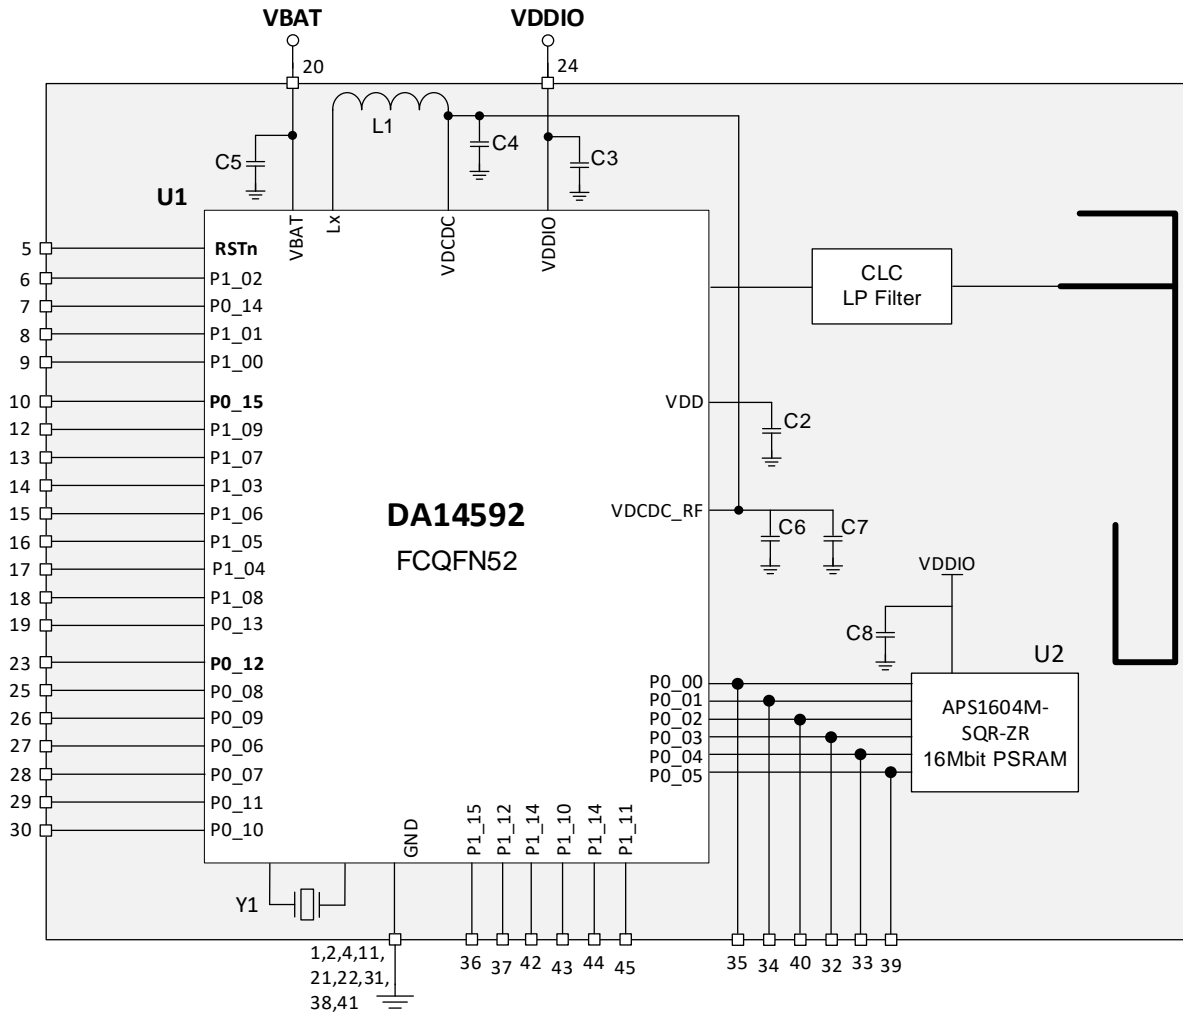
VBAT

VDDIO

20

24

L1

C4

C5

C3

U1

VBAT

Lx

VDCDC

VDDIO

5 RSTn
6 P1_02
7 P0_14
8 P1_01
9 P1_00
10 P0_15
12 P1_09
13 P1_07
14 P1_03
15 P1_06
16 P1_05
17 P1_04
18 P1_08
19 P0_13
23 P0_12
25 P0_08
26 P0_09
27 P0_06
28 P0_07
29 P0_11
30 P0_10

CLC
LP Filter

VDD

C2

DA14592

FCQFN52

VDCDC_RF

C6

C7

VDDIO

C8

U2

P0_00
P0_01
P0_02
P0_03
P0_04
P0_05

APS1604M-
SQR-ZR
16Mbit PSRAM

GND

P1_15
P1_12
P1_14
P1_10
P1_14
P1_11

Y1

1,2,4,11,
21,22,31,
38,41

36 37 42 43 44 45

35 34 40 32 33 39